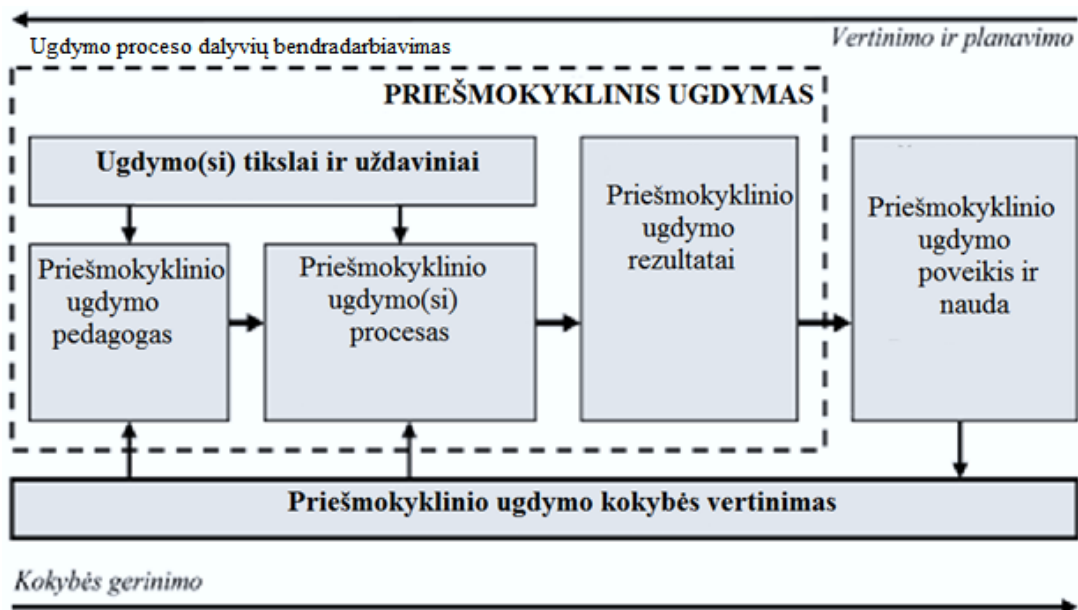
Ugdymo proceso dalyvių bendradarbiavimas

Vertinimo ir planavimo

PRIEŠMOKYKLINIS UGDYMAS

Ugdymo(si) tikslai ir uždaviniai

Priešmokyklinio ugdymo pedagogas

Priešmokyklinio ugdymo(si) procesas

Priešmokyklinio ugdymo rezultatai

Priešmokyklinio ugdymo poveikis ir nauda

Priešmokyklinio ugdymo kokybės vertinimas

Kokybės gerinimo